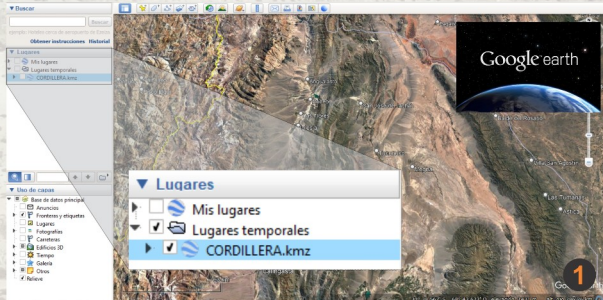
Buscar

Buscar

Obtener instrucciones Historial

Lugares

Mis lugares

Lugares temporales

CORDILLERA.kmz

Uso de capas

Base de datos principal

Anuncios

Fronteras y etiquetas

Lugares

Fotografías

Carreteras

Edificios 3D

Tiempo

Galería

Otros

Relieve

Google earth

Lugares

Mis lugares

Lugares temporales

CORDILLERA.kmz

1